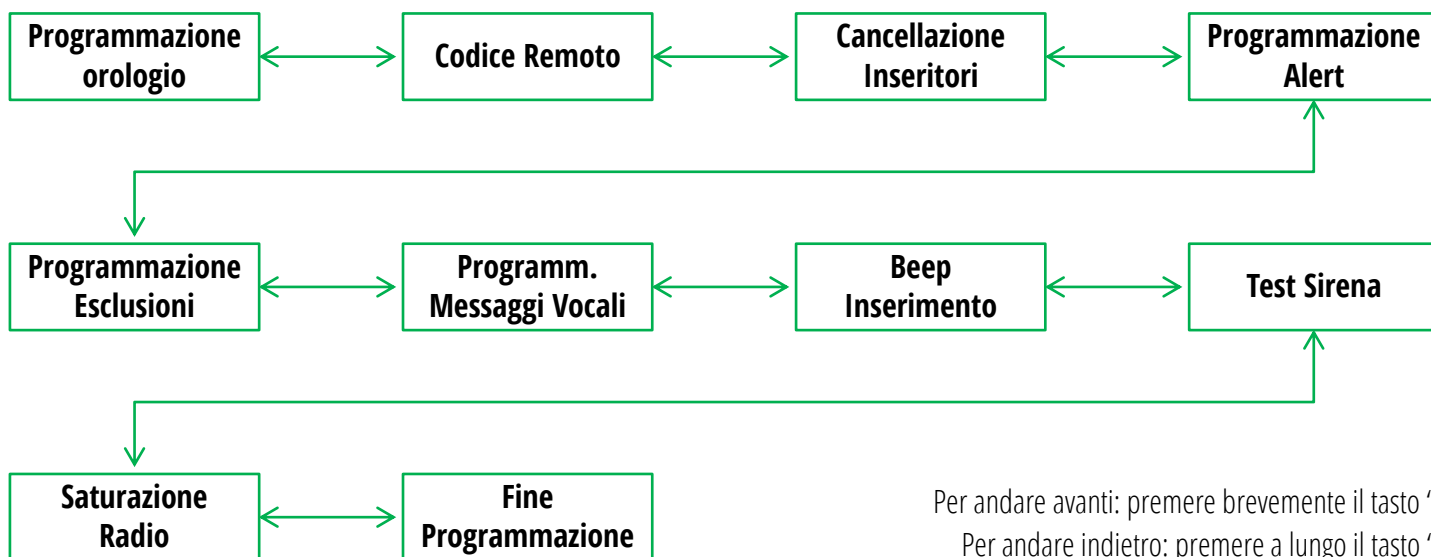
Programmazione orologio

Codice Remoto

Cancellazione Inseritori

Programmazione Alert

Programmazione Esclusioni

Programm. Messaggi Vocali

Beep Inserimento

Test Sirena

Saturazione Radio

Fine Programmazione

Per andare avanti: premere brevemente il tasto '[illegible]
Per andare indietro: premere a lungo il tasto '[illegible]